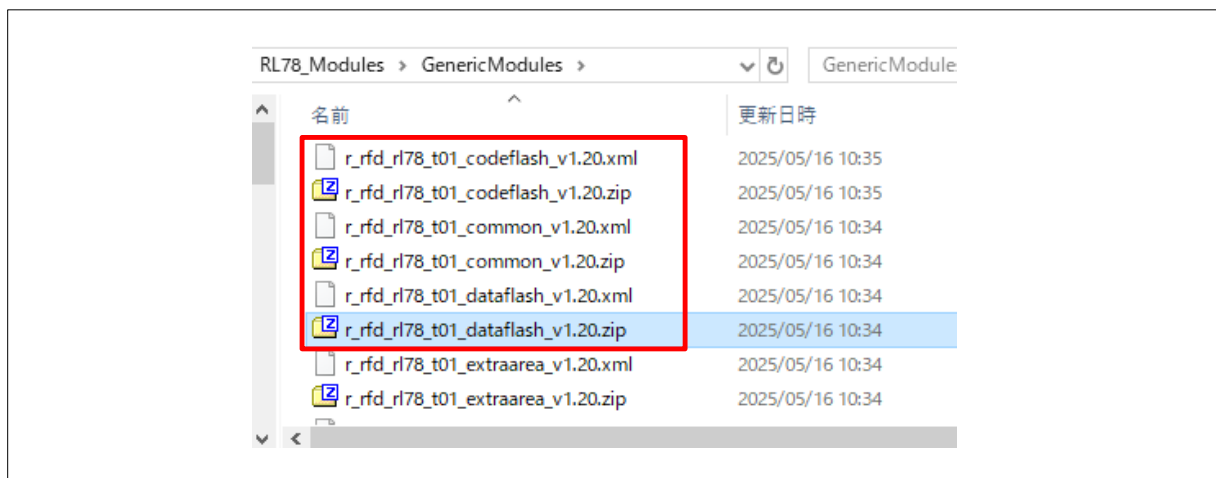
RL78_Modules > GenericModules >

GenericModule

名前

更新日時

| 名前 | 更新日時 |
|---|---|
| r_rfd_rl78_t01_codeflash_v1.20.xml | 2025/05/16 10:35 |
| r_rfd_rl78_t01_codeflash_v1.20.zip | 2025/05/16 10:35 |
| r_rfd_rl78_t01_common_v1.20.xml | 2025/05/16 10:34 |
| r_rfd_rl78_t01_common_v1.20.zip | 2025/05/16 10:34 |
| r_rfd_rl78_t01_dataflash_v1.20.xml | 2025/05/16 10:34 |
| r_rfd_rl78_t01_dataflash_v1.20.zip | 2025/05/16 10:34 |
| r_rfd_rl78_t01_extraarea_v1.20.xml | 2025/05/16 10:34 |
| r_rfd_rl78_t01_extraarea_v1.20.zip | 2025/05/16 10:34 |